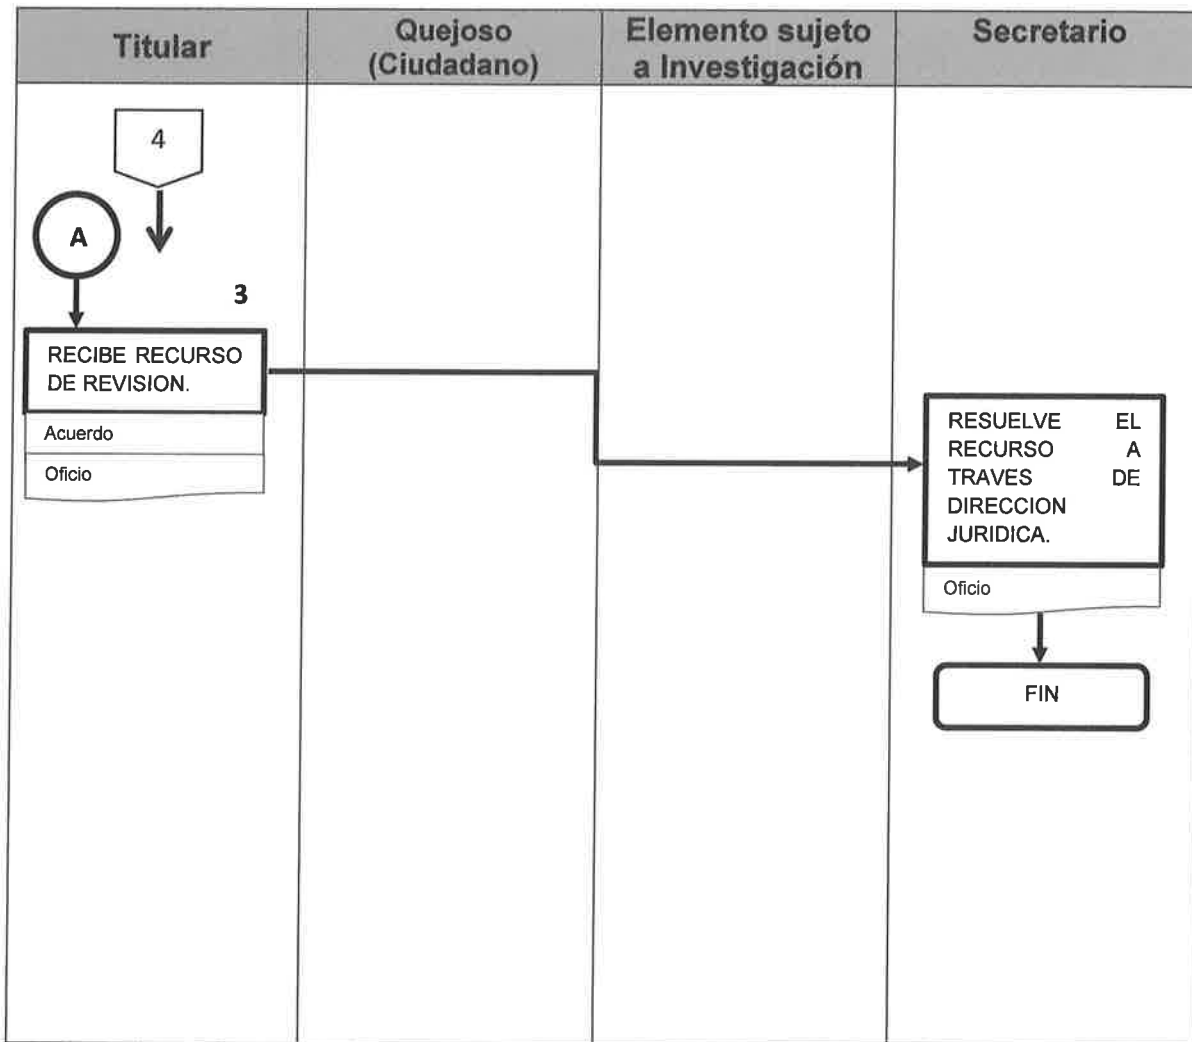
| Titular | Quejoso (Ciudadano) | Elemento sujeto a Investigación | Secretario |
|---|---|---|---|

4

A

3

RECIBE RECURSO DE REVISION.

Acuerdo

Oficio

RESUELVE EL RECURSO A TRAVES DE DIRECCION JURIDICA.

Oficio

FIN